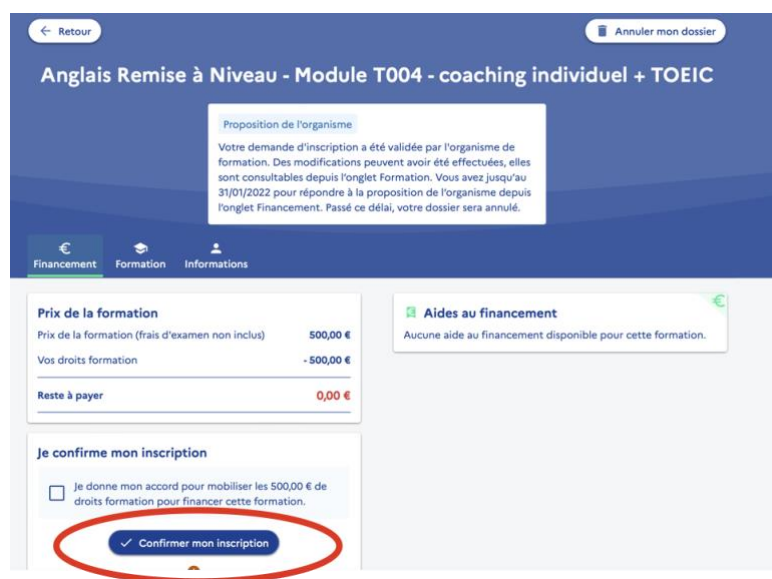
← Retour

Annuler mon dossier

Anglais Remise à Niveau - Module T004 - coaching individuel + TOEIC

Proposition de l'organisme

Votre demande d'inscription a été validée par l'organisme de formation. Des modifications peuvent avoir été effectuées, elles sont consultables depuis l'onglet Formation. Vous avez jusqu'au 31/01/2022 pour répondre à la proposition de l'organisme depuis l'onglet Financement. Passé ce délai, votre dossier sera annulé.

€ Financement | Formation | Informations

Prix de la formation

| | |
|---|---|
| Prix de la formation (frais d'examen non inclus) | 500,00 € |
| Vos droits formation | - 500,00 € |
| Reste à payer | 0,00 € |

Aides au financement

Aucune aide au financement disponible pour cette formation.

Je confirme mon inscription

Je donne mon accord pour mobiliser les 500,00 € de droits formation pour financer cette formation.

✓ Confirmer mon inscription